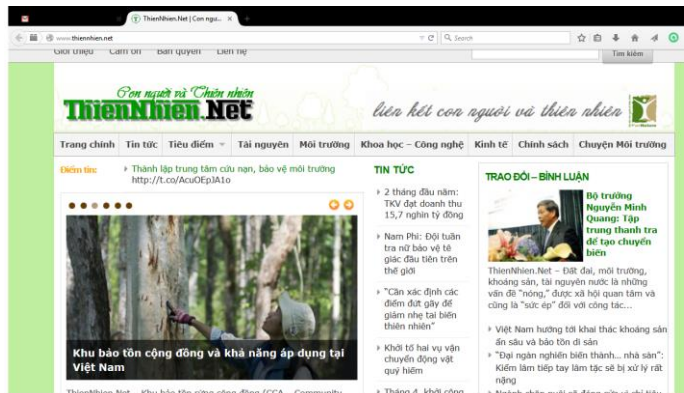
ThienNhien.Net | Con ngư... ×

www.thiennhien.net

Search

Giới thiệu Cảm ơn Bản quyền Liên hệ

Tìm kiếm

Con người và Thiên nhiên

ThienNhien.Net

liên kết con người và thiên nhiên

Trang chính | Tin tức | Tiêu điểm | Tài nguyên | Môi trường | Khoa học – Công nghệ | Kinh tế | Chính sách | Chuyện Môi trường

Điểm tin: Thành lập trung tâm cứu nạn, bảo vệ môi trường http://t.co/AcuOEpJA1o

Khu bảo tồn cộng đồng và khả năng áp dụng tại Việt Nam

ThienNhien.Net – Khu bảo tồn cộng đồng (CCA – Community

TIN TỨC

2 tháng đầu năm: TKV đạt doanh thu 15,7 nghìn tỷ đồng

Nam Phi: Đội tuần tra nữ bảo vệ tê giác đầu tiên trên thế giới

"Cần xác định các điểm đứt gãy để giảm nhẹ tai biến thiên nhiên"

Khởi tố hai vụ vận chuyển động vật quý hiếm

Tháng 4, khởi công

TRAO ĐỔI – BÌNH LUẬN

Bộ trưởng Nguyễn Minh Quang: Tập trung thanh tra để tạo chuyển biến

ThienNhien.Net – Đất đai, môi trường, khoáng sản, tài nguyên nước là những vấn đề "nóng", được xã hội quan tâm và cũng là "sức ép" đối với công tác...

Việt Nam hướng tới khai thác khoáng sản ẩn sâu và bảo tồn di sản

"Đại ngàn nghìn biến thành... nhà sàn": Kiếm lâm tiếp tay làm tặc sẽ bị xử lý rất nặng

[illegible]